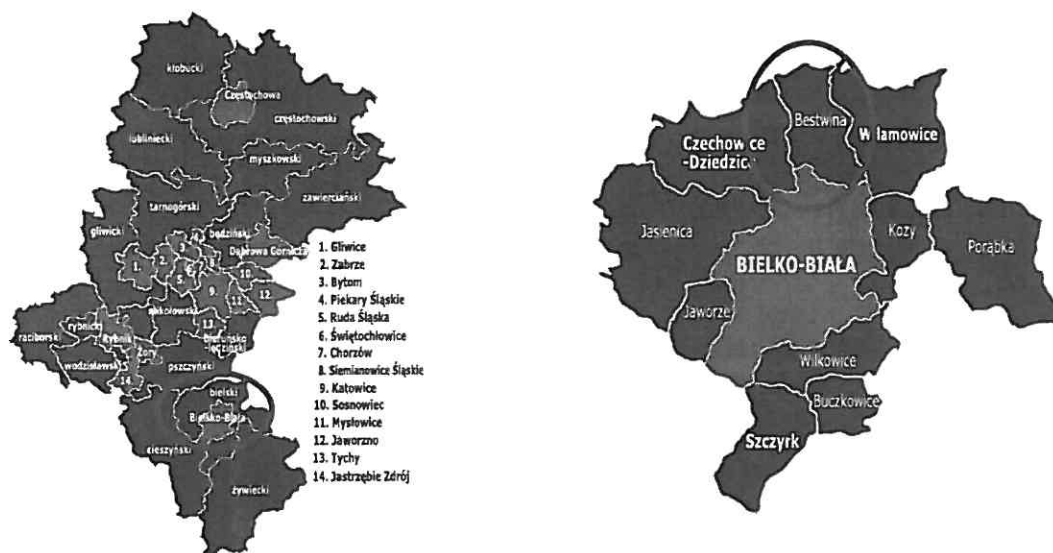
kłobucki
Częstochowa
częstochowski
lubliniecki
myszkowski
zawierciański
tarnogórski
gliwicki
będziński
Dąbrowa Górnicza
1. 2. 3. 4. 5. 6. 7. 8. 9. 10. 11. 12. 13. 14.
mikołowski
raciborski
rybnicki
Rybnik
Żory
wodzisławski
pszczyński
bieruńsko-lędziński
bielski
Bielsko-Biała
cieszyński
żywiecki

1. Gliwice
2. Zabrze
3. Bytom
4. Piekary Śląskie
5. Ruda Śląska
6. Świętochłowice
7. Chorzów
8. Siemianowice Śląskie
9. Katowice
10. Sosnowiec
11. Mysłowice
12. Jaworzno
13. Tychy
14. Jastrzębie Zdrój

Czechowice-Dziedzice
Bestwina
Wilamowice
Jasienica
Kozy
Porąbka
BIELKO-BIAŁA
Jaworze
Wilkowice
Buczkowice
Szczyrk